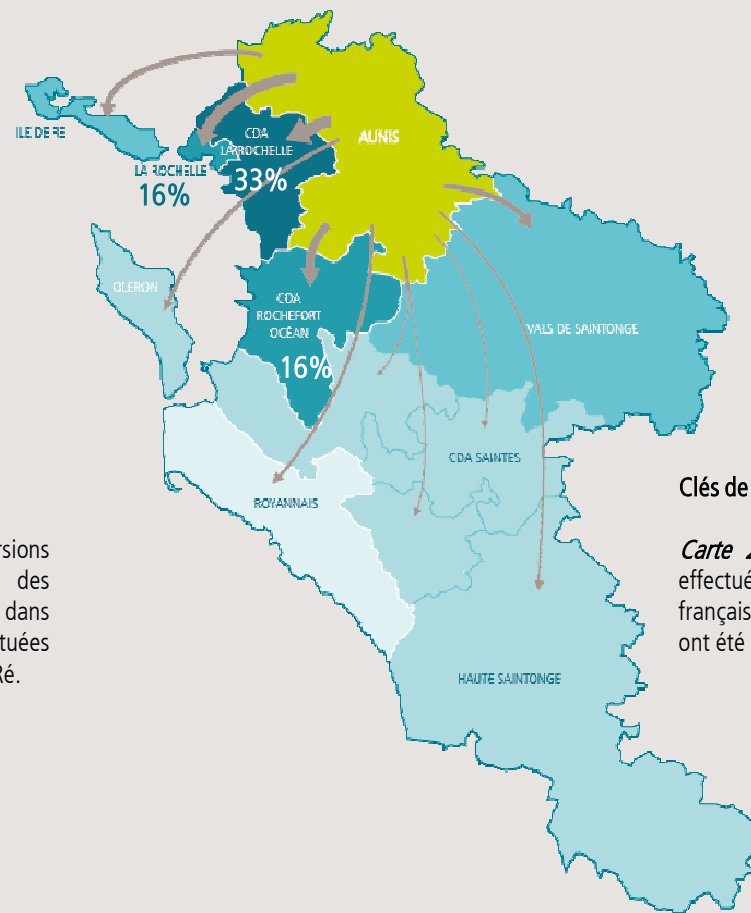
ILE DE RE

LA ROCHELLE
16%

CDA
LA ROCHELLE
33%

AUNIS

OLERON

CDA
ROCHEFORT
OCEAN
16%

VALS DE SAINTONGE

CDA SAINTES

ROYANNAIS

HAUTE SAINTONGE

rsions
des
dans
tuées
Ré.

Clés de

Carte
effectué
français
ont été